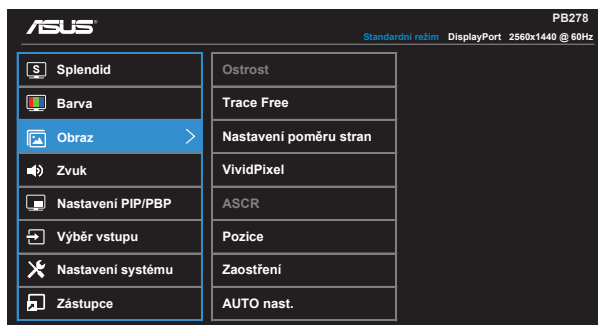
ASUS

PB278

Standardní režim DisplayPort 2560x1440 @ 60Hz

Splendid
Barva
Obraz
Zvuk
Nastavení PIP/PBP
Výběr vstupu
Nastavení systému
Zástupce

Ostrost
Trace Free
Nastavení poměru stran
VividPixel
ASCR
Pozice
Zaostření
AUTO nast.